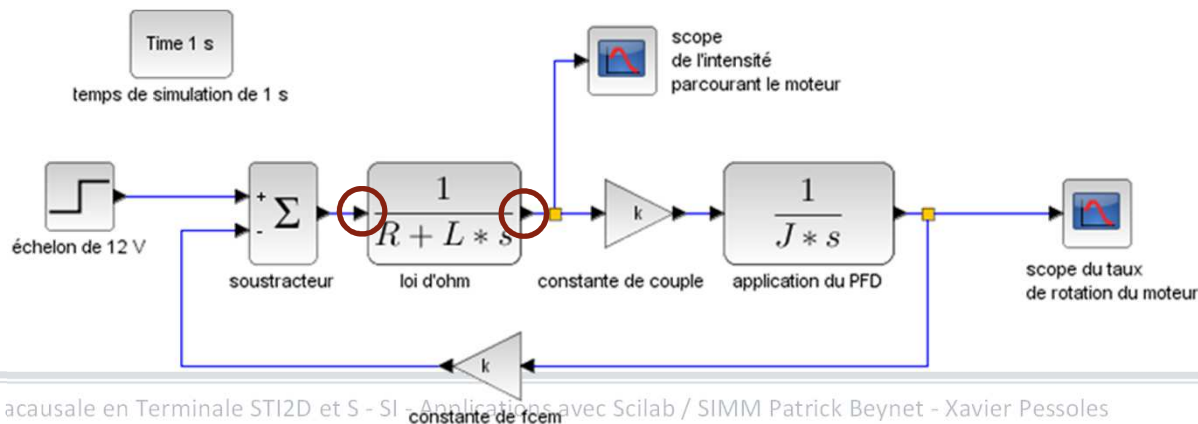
Time 1 s

temps de simulation de 1 s

scope
de l'intensité
parcourant le moteur

échelon de 12 V

+
-
$\Sigma$

soustracteur

$\frac{1}{R+L*s}$

loi d'ohm

k

constante de couple

$\frac{1}{J*s}$

application du PFD

scope du taux
de rotation du moteur

k

constante de fcem

acausale en Terminale STI2D et S - SI - Applications avec Scilab / SIMM Patrick Beynet - Xavier Pessoles